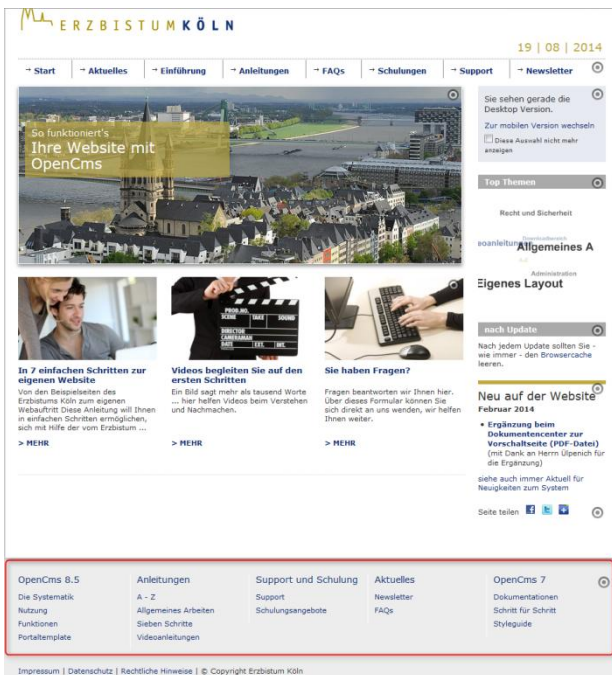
ERZBISTUM KÖLN

19 | 08 | 2014

Start | Aktuelles | Einführung | Anleitungen | FAQs | Schulungen | Support | Newsletter

So funktioniert's
Ihre Website mit OpenCms

Sie sehen gerade die Desktop Version.

Zur mobilen Version wechseln

Diese Auswahl nicht mehr anzeigen

Top Themen

Recht und Sicherheit
eoanleitung
Allgemeines A
Administration
Eigenes Layout

nach Update

Nach jedem Update sollten Sie - wie immer - den Browsercache leeren.

Neu auf der Website

Februar 2014

• Ergänzung beim Dokumentencenter zur Vorschaltseite (PDF-Datei) (mit Dank an Herrn Ülpenich für die Ergänzung)

siehe auch immer Aktuell für Neuigkeiten zum System

Seite teilen

In 7 einfachen Schritten zur eigenen Website

Von den Beispielseiten des Erzbistums Köln zum eigenen Webauftritt Diese Anleitung will Ihnen in einfachen Schritten ermöglichen, sich mit Hilfe der vom Erzbistum ...

> MEHR

Videos begleiten Sie auf den ersten Schritten

Ein Bild sagt mehr als tausend Worte ... hier helfen Videos beim Verstehen und Nachmachen.

> MEHR

Sie haben Fragen?

Fragen beantworten wir Ihnen hier. Über dieses Formular können Sie sich direkt an uns wenden, wir helfen Ihnen weiter.

> MEHR

PROD.NO. SCENE TAKE SOUND DIRECTOR CAMERAMAN DATE EXT. INT.

OpenCms 8.5
Die Systematik
Nutzung
Funktionen
Portaltemplate

Anleitungen
A - Z
Allgemeines Arbeiten
Sieben Schritte
Videoanleitungen

Support und Schulung
Support
Schulungsangebote

Aktuelles
Newsletter
FAQs

OpenCms 7
Dokumentationen
Schritt für Schritt
Styleguide

Impressum | Datenschutz | Rechtliche Hinweise | © Copyright Erzbistum Köln